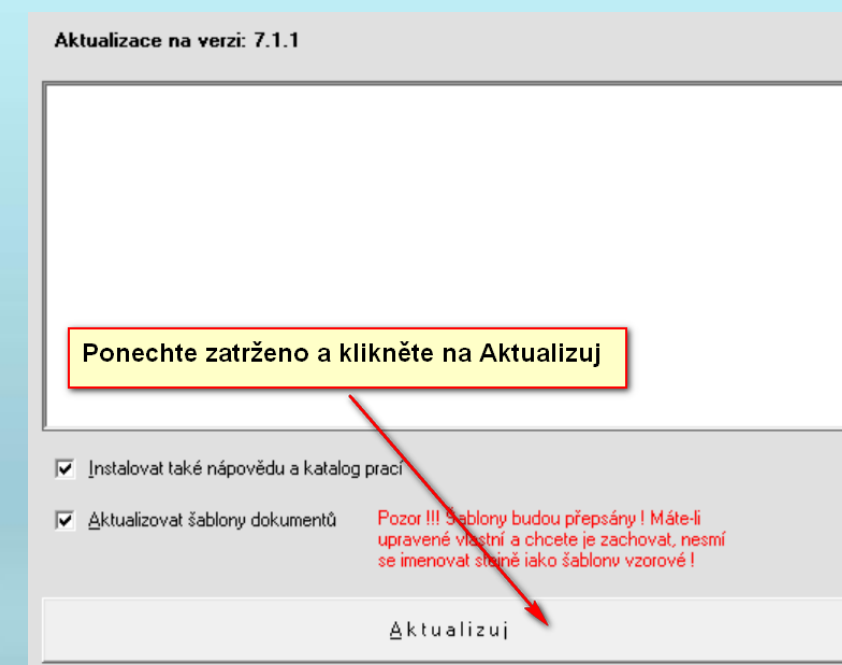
Aktualizace na verzi: 7.1.1

Ponechte zatrženo a klikněte na Aktualizuj

Instalovat také nápovědu a katalog prací

Aktualizovat šablony dokumentů

Pozor !!! Šablony budou přepsány ! Máte-li upravené vlastní a chcete je zachovat, nesmí se imenovat stejně jako šablony vzorové !

Aktualizuj